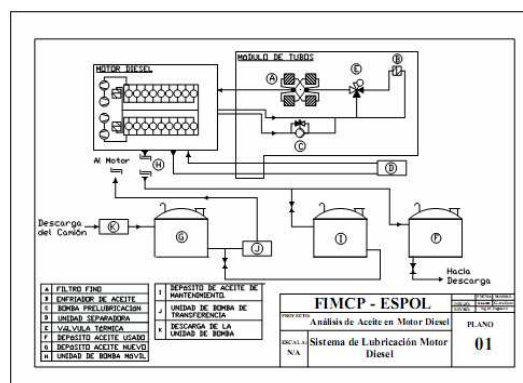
MOTOR DIESEL

MODULO DE TUBOS

A

B

E

C

D

H

Al Motor

Descarga del Camión

K

G

J

I

F

Hacia Descarga

| A | FILTRO FINO |
|---|---|
| B | ENFRIADOR DE ACEITE |
| C | BOMBA PRELUBRICACION |
| D | UNIDAD SEPARADORA |
| E | VALVULA TERMICA |
| F | DEPOSITO ACEITE USADO |
| G | DEPOSITO ACEITE NUEVO |
| H | UNIDAD DE BOMBA MOVIL |

| I | DEPOSITO DE ACEITE DE MANTENIMIENTO |
|---|---|
| J | UNIDAD DE BOMBA DE TRANSFERENCIA |
| K | DESCARGA DE LA UNIDAD DE BOMBA |

FIMCP - ESPOL

PROYECTO: Análisis de Aceite en Motor Diesel

ESCALA: N/A

Sistema de Lubricación Motor Diesel

PLANO 01